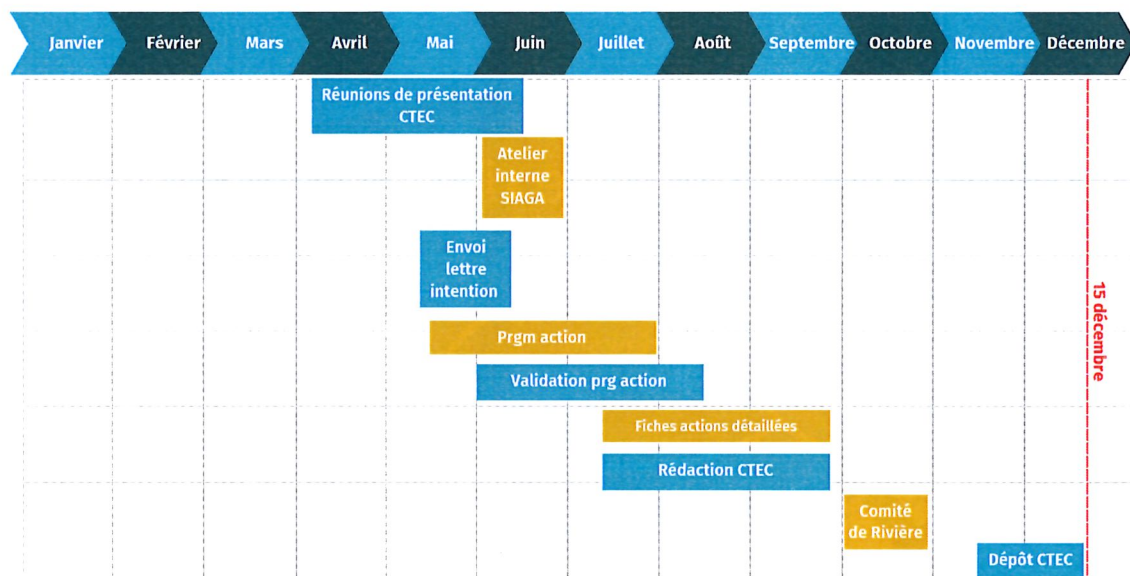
Janvier Février Mars Avril Mai Juin Juillet Août Septembre Octobre Novembre Décembre

Réunions de présentation CTEC

Atelier interne SIAGA

Envoi lettre intention

Prgm action

Validation prg action

Fiches actions détaillées

Rédaction CTEC

Comité de Rivière

Dépôt CTEC

15 décembre